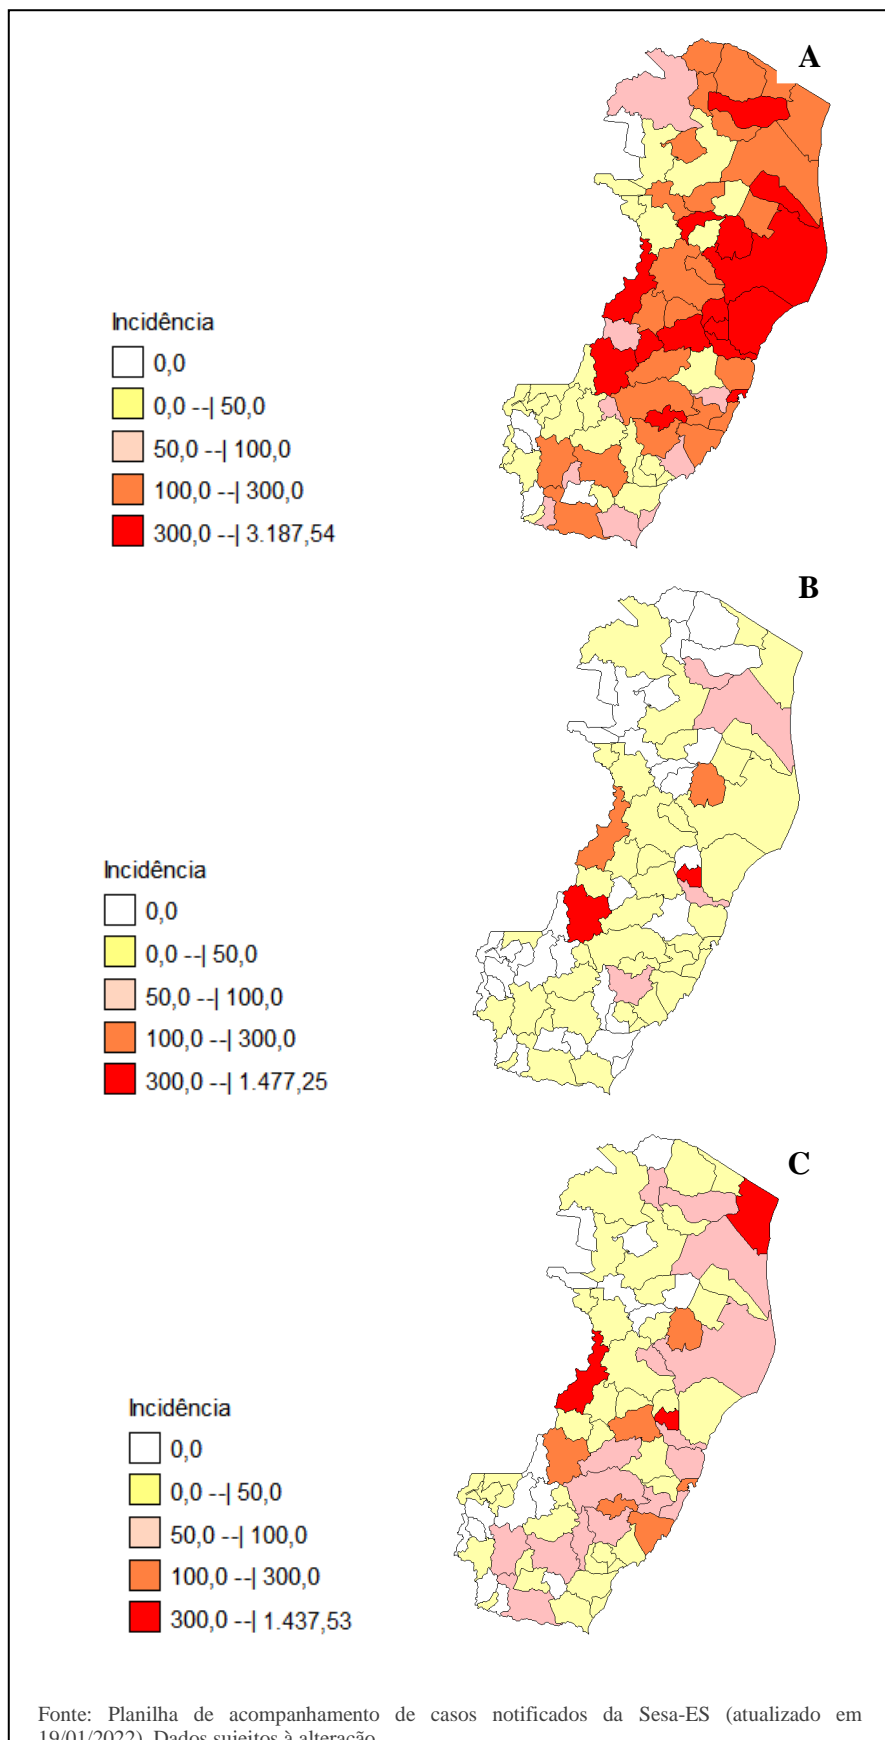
A

Incidência
0,0
0,0 --| 50,0
50,0 --| 100,0
100,0 --| 300,0
300,0 --| 3.187,54

B

Incidência
0,0
0,0 --| 50,0
50,0 --| 100,0
100,0 --| 300,0
300,0 --| 1.477,25

C

Incidência
0,0
0,0 --| 50,0
50,0 --| 100,0
100,0 --| 300,0
300,0 --| 1.437,53

Fonte: Planilha de acompanhamento de casos notificados da Sesa-ES (atualizado em 19/01/2022). Dados sujeitos à alteração.